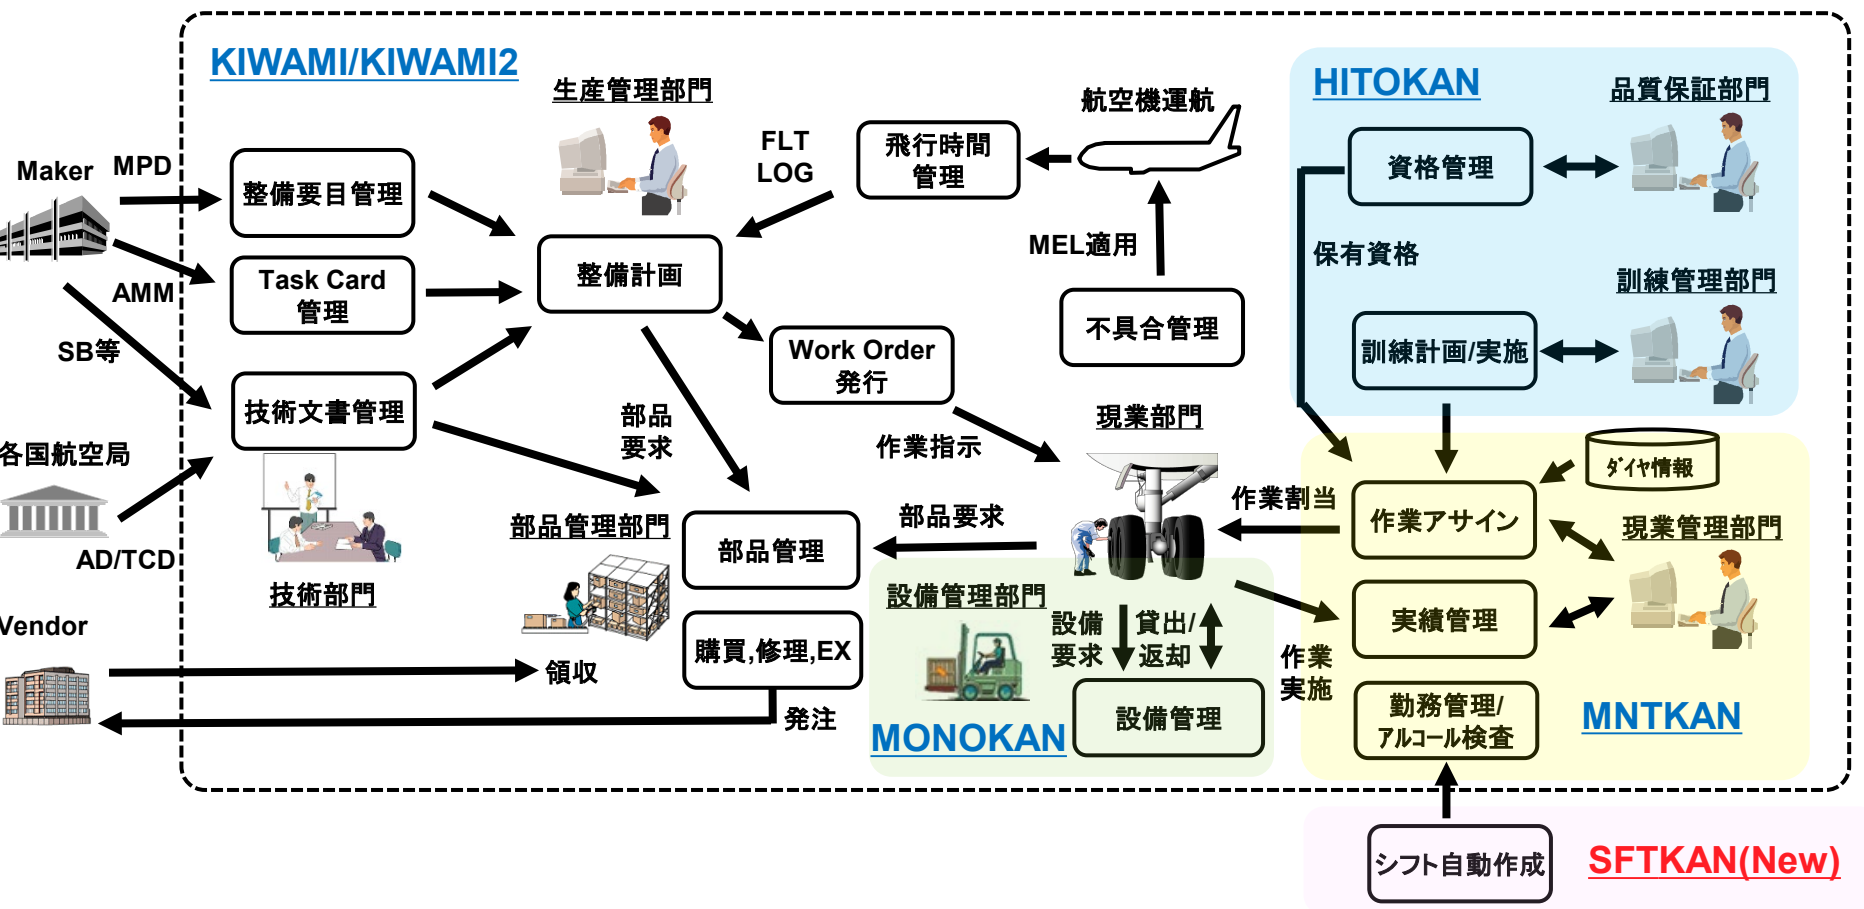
KIWAMI/KIWAMI2

生産管理部門

FLT LOG

航空機運航

HITOKAN

品質保証部門

Maker MPD

整備要目管理

飛行時間管理

資格管理

AMM

Task Card 管理

整備計画

MEL適用

保有資格

SB等

訓練管理部門

不具合管理

訓練計画/実施

Work Order 発行

技術文書管理

部品要求

作業指示

現業部門

各国航空局

ダイヤ情報

作業割当

部品管理部門

部品要求

作業アサイン

現業管理部門

AD/TCD

部品管理

技術部門

設備管理部門

Vendor

設備要求

貸出/返却

実績管理

購買,修理,EX

作業実施

領収

勤務管理/アルコール検査

発注

設備管理

MONOKAN

MNTKAN

シフト自動作成

SFTKAN(New)